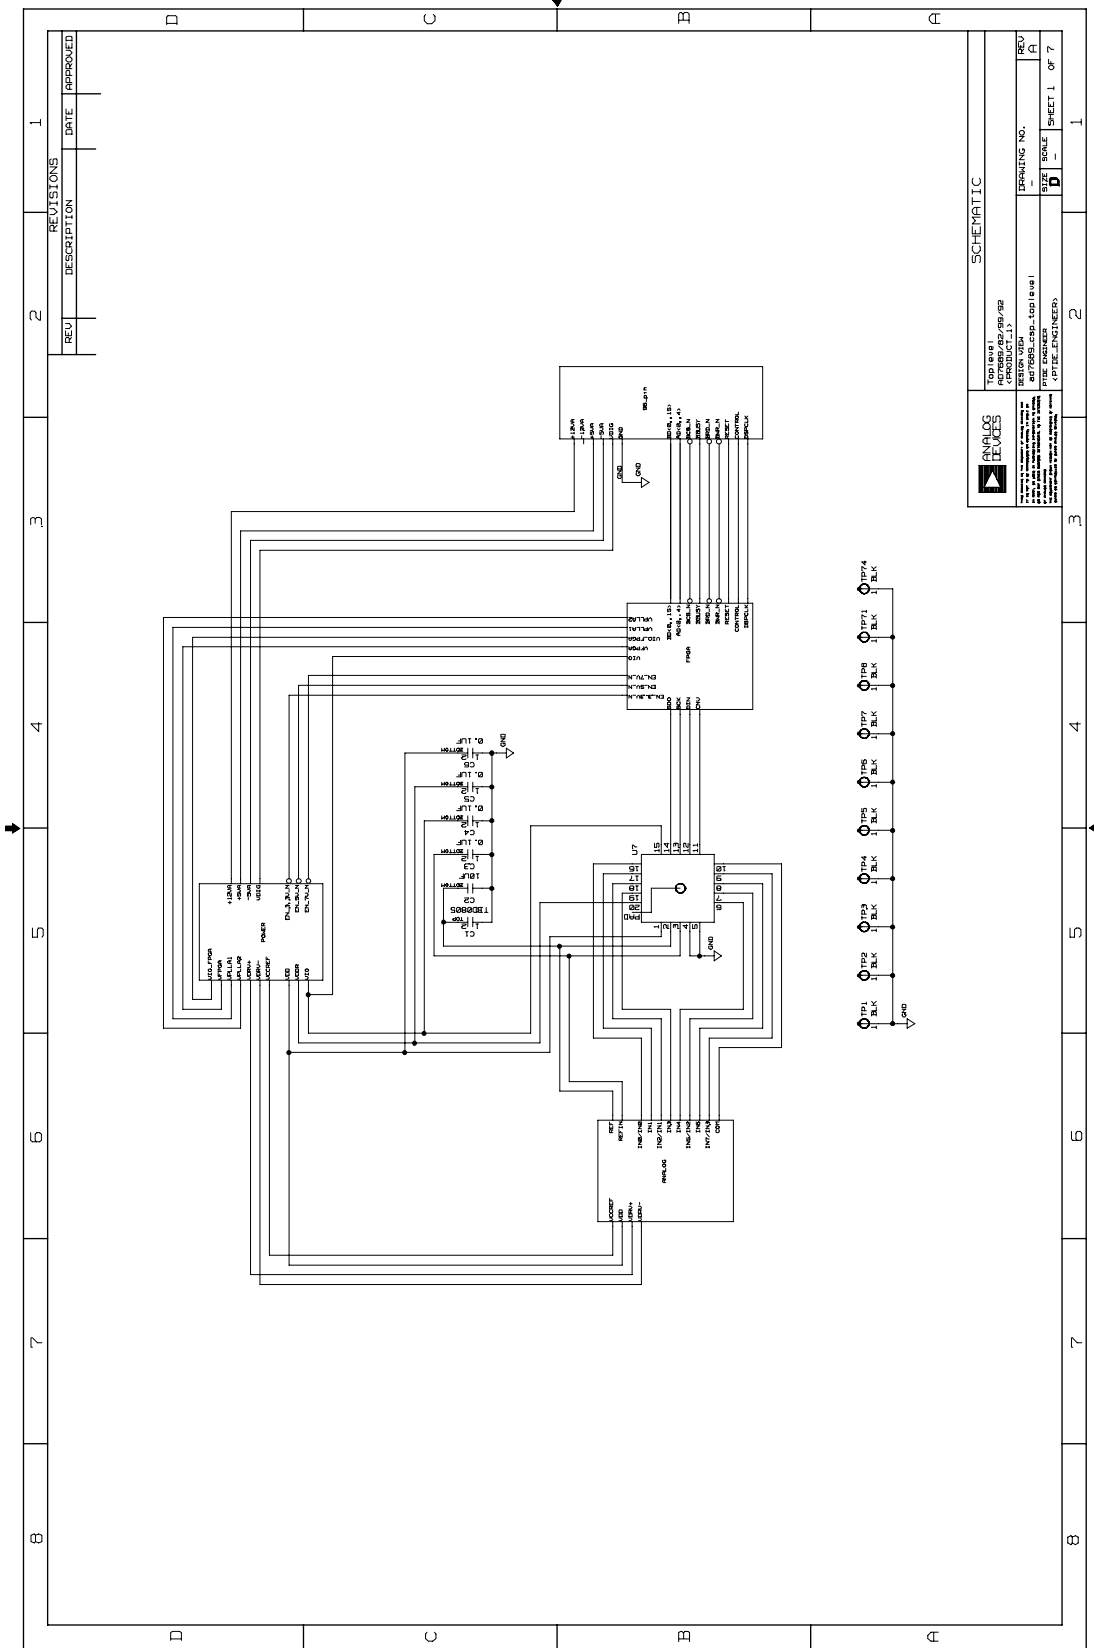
D
C
B
A
1
2
3
4
5
6
7
8

REVISIONS
REV
DESCRIPTION
DATE
APPROVED

SCHEMATIC
ANALOG DEVICES
Toplevel
AD7689/82/99/92
<PRODUCT_1>
DESIGN VIEW
ad7689_csp_toplevel
PTDE ENGINEER
<PTDE_ENGINEER>
DRAWING NO.
-
REV
A
SIZE
D
SCALE
-
SHEET 1 OF 7

SB_pin
+12VA
-12VA
+5VA
-5VA
VDIG
GND
DB<0..15>
AD<0..4>
RD
WR
CS
BUSY
CNVST
RESET
CONTROL
DSPCLK

FPGA
VPLLA1
VPLLA2
VIO_FPGA
VFPGA
VIO
EN_7V_N
EN_5V_N
EN_3_3V_N
SDO
SCK
SDIN
CNV

POWER
+12VA
+5VA
-5VA
VDIG
EN_3_3V_N
EN_5V_N
EN_7V_N
VIO_FPGA
VFPGA
VPLLA1
VPLLA2
VDRV+
VDRV-
VCCREF
VDD
VDDR
VIO

U7
PAD
1 2 3 4 5
6 7 8 9 10
11 12 13 14 15
16 17 18 19 20

C1 TBD0805
C2 10UF
C3 0.1UF
C4 0.1UF
C5 0.1UF
C6 0.1UF
TOP
BOTTOM
GND

ANALOG
REF
REFIN
IN0/IN8
IN1
IN2/IN1
IN3
IN4
IN5/IN2
IN6
IN7/IN4
COM
VCCREF
VDD
VDRV+
VDRV-

TP1 BLK
TP2 BLK
TP3 BLK
TP4 BLK
TP5 BLK
TP6 BLK
TP7 BLK
TP8 BLK
TP71 BLK
TP74 BLK
GND